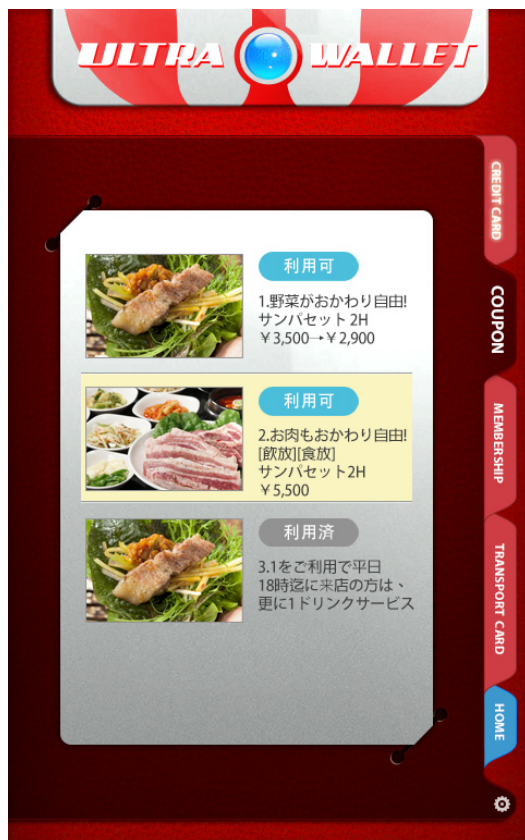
ULTRA WALLET

CREDIT CARD

COUPON

MEMBERSHIP

TRANSPORT CARD

HOME

利用可

1.野菜がおかわり自由!
サンパセット 2H
￥3,500→￥2,900

利用可

2.お肉もおかわり自由!
[飲放][食放]
サンパセット2H
￥5,500

利用済

3.1をご利用で平日
18時迄に来店の方は、
更に1ドリンクサービス